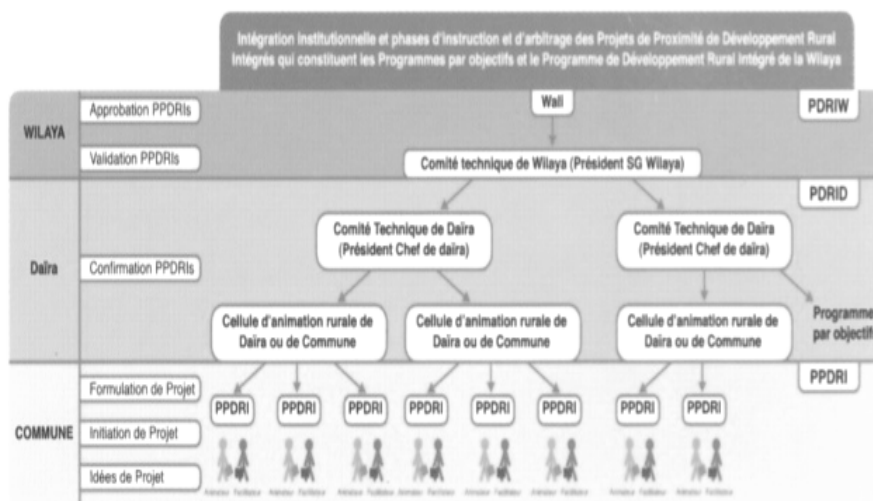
Intégration institutionnelle et phases d'instruction et d'arbitrage des Projets de Proximité de Développement Rural Intégrés qui constituent les Programmes par objectifs et le Programme de Développement Rural Intégré de la Wilaya

WILAYA

Approbation PPDRIs

Validation PPDRIs

Wali

PDRIW

Comité technique de Wilaya (Président SG Wilaya)

PDRID

Daïra

Confirmation PPDRIs

Comité Technique de Daïra (Président Chef de daïra)

Comité Technique de Daïra (Président Chef de daïra)

Cellule d'animation rurale de Daïra ou de Commune

Cellule d'animation rurale de Daïra ou de Commune

Cellule d'animation rurale de Daïra ou de Commune

Programme par objectif

PPDRI

COMMUNE

Formulation de Projet

Initiation de Projet

Idées de Projet

PPDRI PPDRI PPDRI PPDRI PPDRI PPDRI PPDRI PPDRI

Animateur Facilitateur Animateur Facilitateur Animateur Facilitateur Animateur Facilitateur Animateur Facilitateur Animateur Facilitateur Animateur Facilitateur Animateur Facilitateur